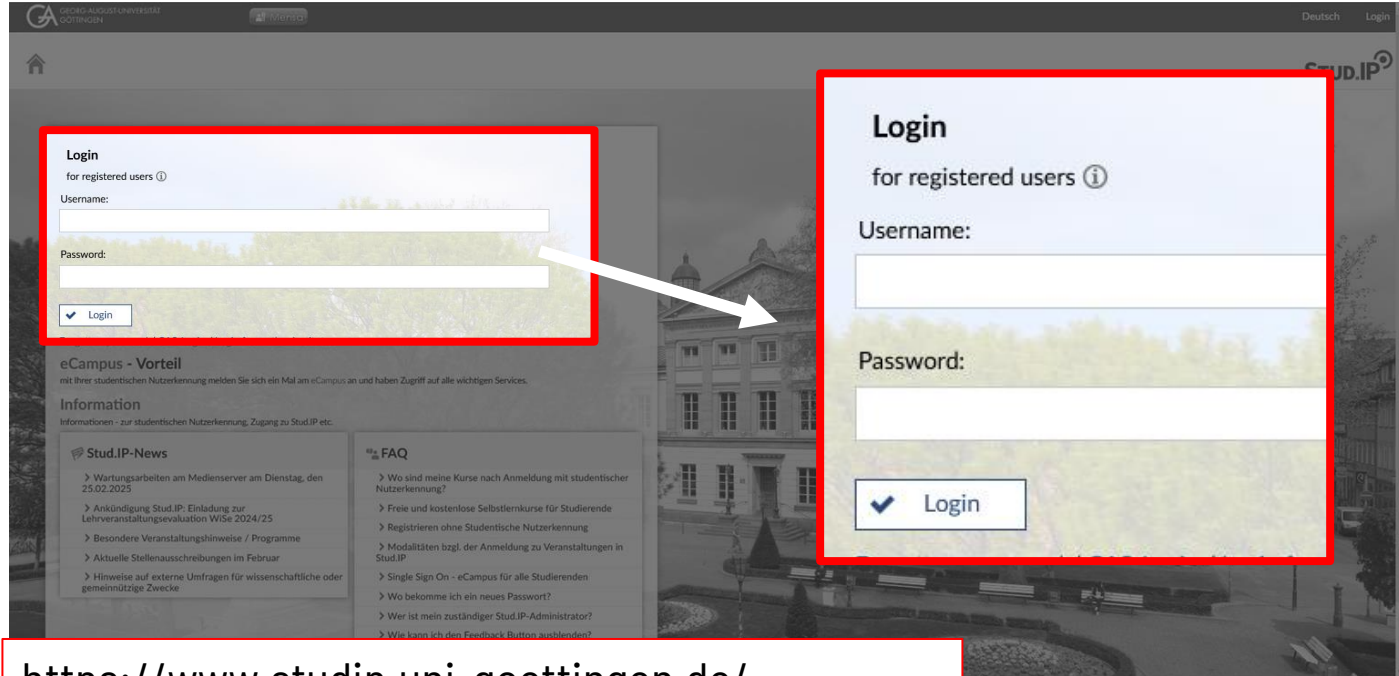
GEORG-AUGUST-UNIVERSITÄT GÖTTINGEN

Deutsch Login

STUD.IP

Login
for registered users ⓘ
Username:
Password:
Login

eCampus - Vorteil
mit Ihrer studentischen Nutzerkennung melden Sie sich ein Mal am eCampus an und haben Zugriff auf alle wichtigen Services.

Information
Informationen - zur studentischen Nutzerkennung, Zugang zu Stud.IP etc.

Stud.IP-News
> Wartungsarbeiten am Medienserver am Dienstag, den 25.02.2025
> Ankündigung Stud.IP: Einladung zur Lehrveranstaltungsevaluation WiSe 2024/25
> Besondere Veranstaltungshinweise / Programme
> Aktuelle Stellenausschreibungen im Februar
> Hinweise auf externe Umfragen für wissenschaftliche oder gemeinnützige Zwecke

FAQ
> Wo sind meine Kurse nach Anmeldung mit studentischer Nutzerkennung?
> Freie und kostenlose Selbstlernkurse für Studierende
> Registrieren ohne Studentische Nutzerkennung
> Modalitäten bzgl. der Anmeldung zu Veranstaltungen in Stud.IP
> Single Sign On - eCampus für alle Studierenden
> Wo bekomme ich ein neues Passwort?
> Wer ist mein zuständiger Stud.IP-Administrator?
> Wie kann ich den Feedback Button ausblenden?

Login
for registered users ⓘ
Username:
Password:
Login

https://www.studip.uni-goettingen.de/